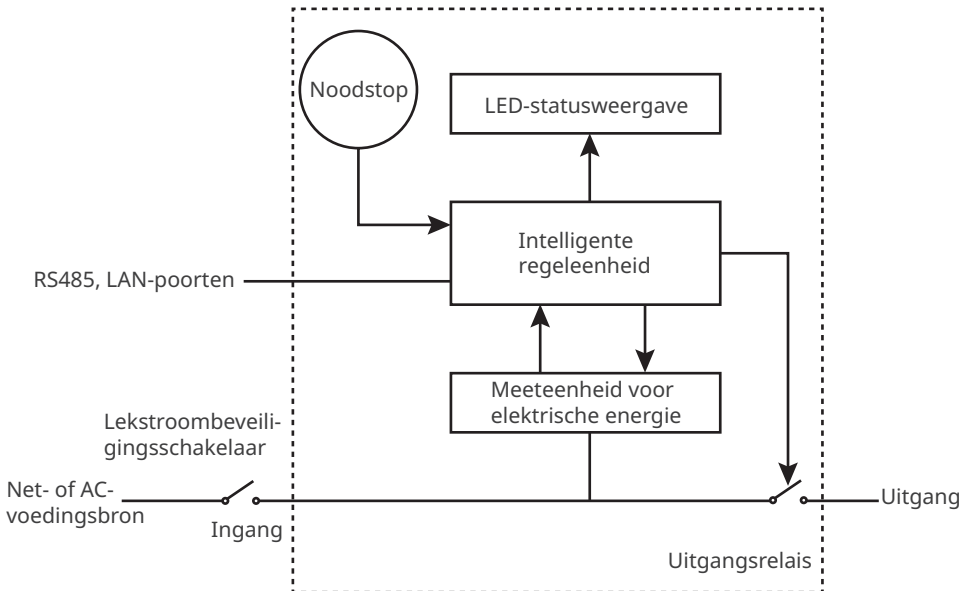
Noodstop

LED-statusweergave

Intelligente regeleenheid

RS485, LAN-poorten

Meeteenheid voor elektrische energie

Lekstroombeveiligingsschakelaar

Net- of AC-voedingsbron

Ingang

Uitgang

Uitgangsrelais